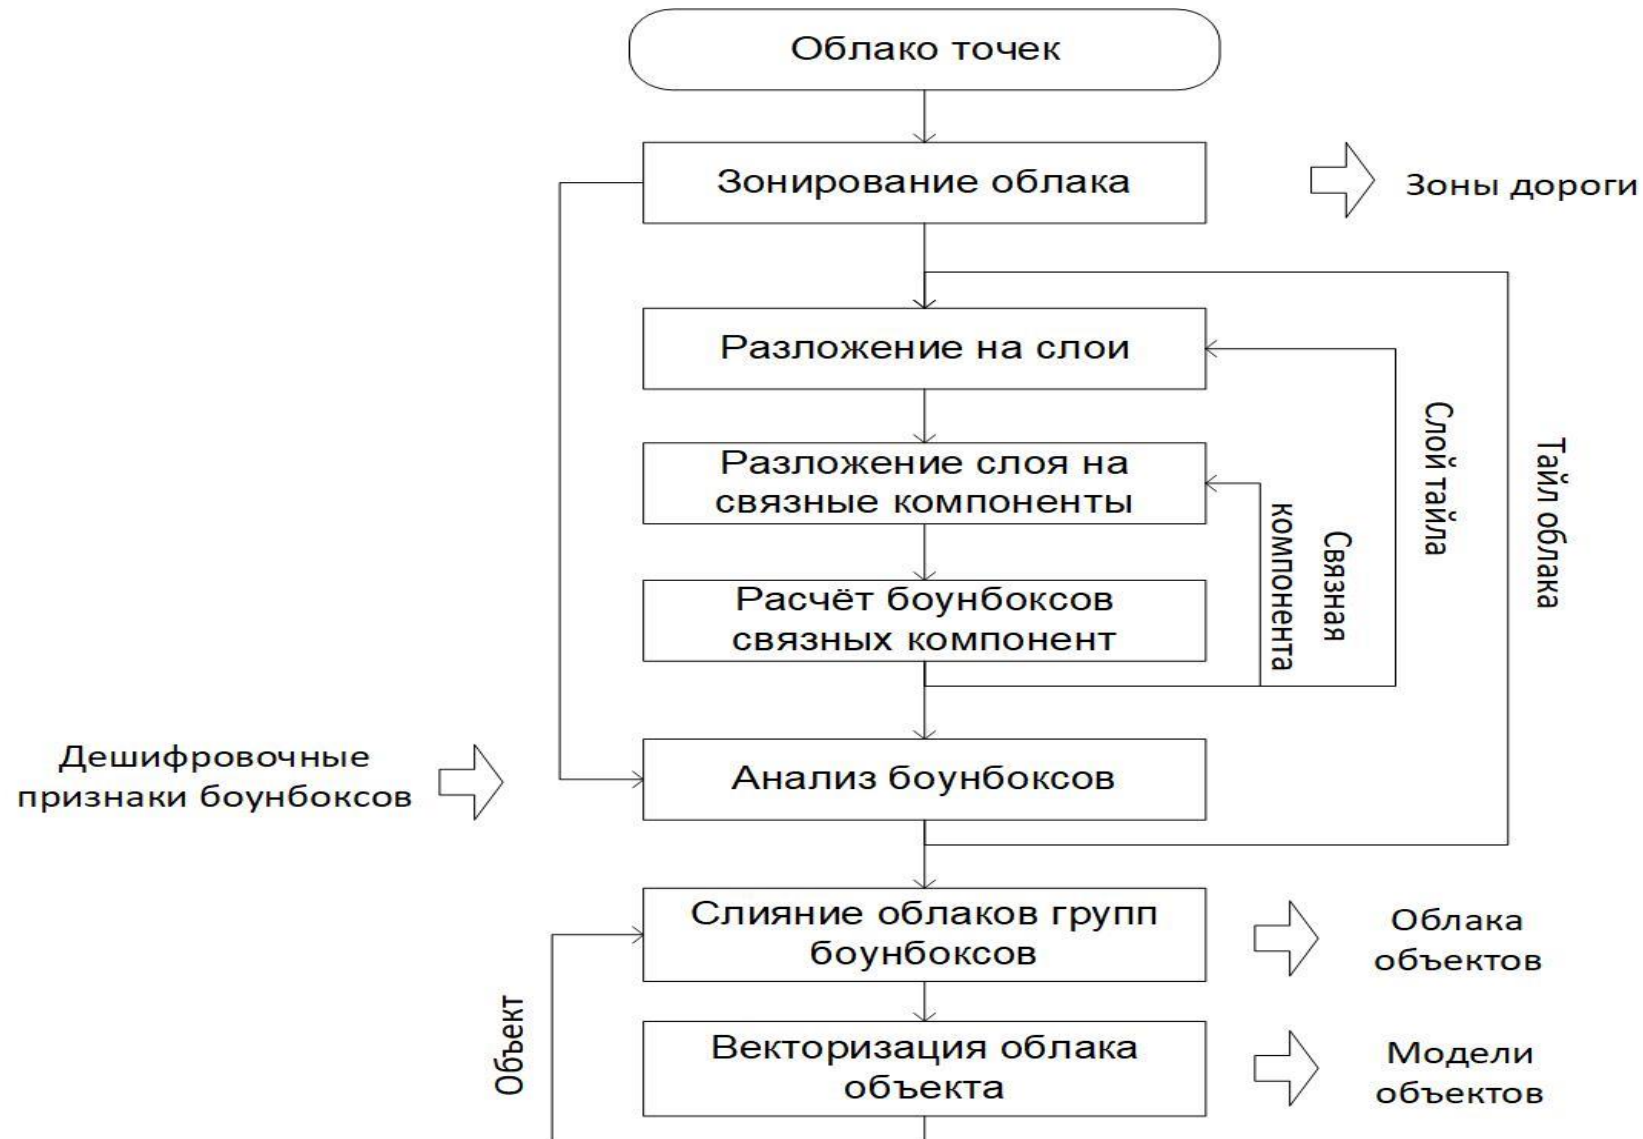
Облако точек

Зонирование облака

Зоны дороги

Разложение на слои

Разложение слоя на связные компоненты

Расчёт боунбоксов связных компонент

Связная компонента

Слой тайла

Тайл облака

Дешифровочные признаки боунбоксов

Анализ боунбоксов

Слияние облаков групп боунбоксов

Облака объектов

Объект

Векторизация облака объекта

Модели объектов